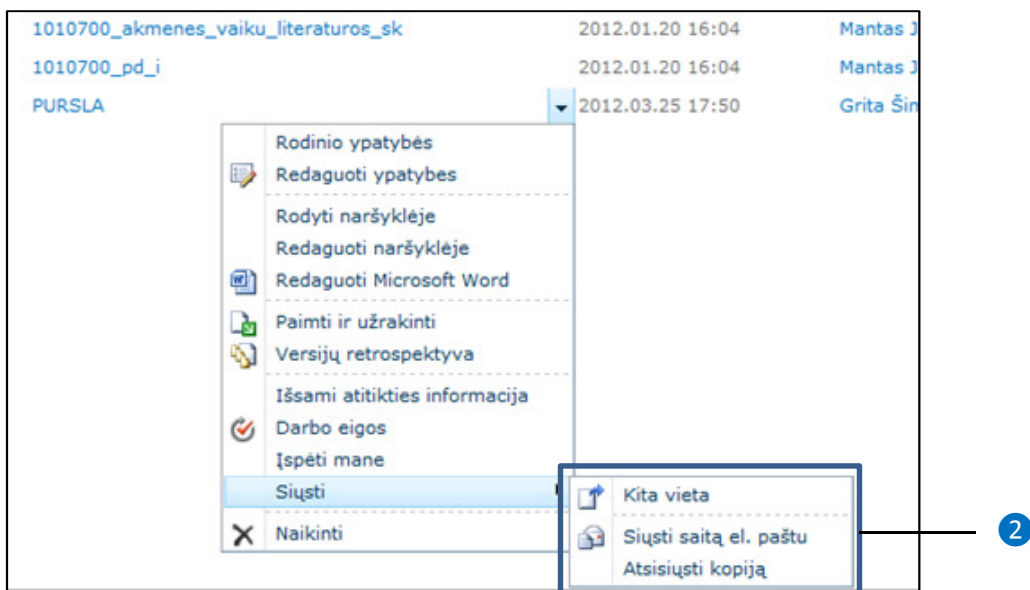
| | | |
|---|---|---|
| 1010700_akmenes_vaiku_literaturos_sk | 2012.01.20 16:04 | Mantas J |
| 1010700_pd_i | 2012.01.20 16:04 | Mantas J |
| PURSLA | 2012.03.25 17:50 | Grita Šin |

Rodinio ypatybės
Redaguoti ypatybes
Rodyti naršyklėje
Redaguoti naršyklėje
Redaguoti Microsoft Word
Paimti ir užrakinti
Versijų retrospektyva
Išsami atitikties informacija
Darbo eigos
Įspėti mane
Siųsti
Naikinti

Kita vieta
Siųsti saitą el. paštu
Atsisiųsti kopiją

2